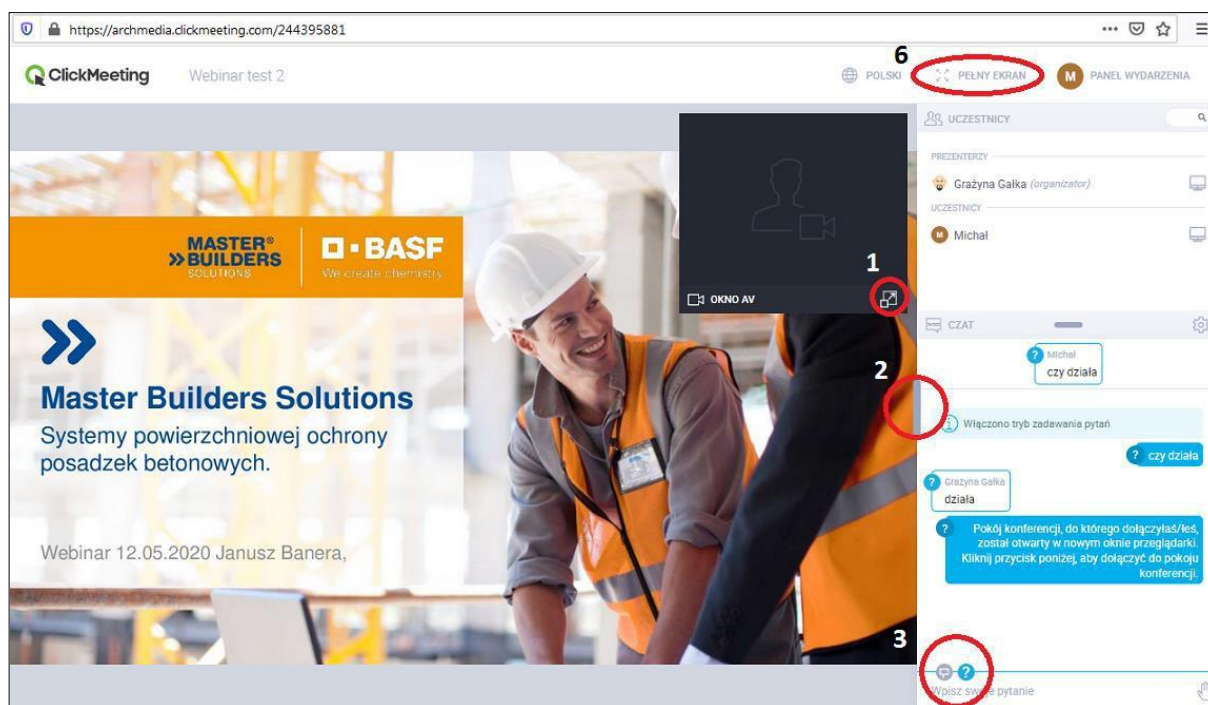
https://archmedia.clickmeeting.com/244395881

ClickMeeting Webinar test 2

POLSKI 6 PEŁNY EKRAN M PANEL WYDARZENIA

UCZESTNICY

PREZENTERZY

Grażyna Gałka (organizator)

UCZESTNICY

M Michał

MASTER® »BUILDERS SOLUTIONS

BASF We create chemistry

OKNO AV

1

»

Master Builders Solutions

Systemy powierzchniowej ochrony posadzek betonowych.

Webinar 12.05.2020 Janusz Banera,

CZAT

Michał
czy działa

2

Włączono tryb zadawania pytań

czy działa

Grażyna Gałka
działa

Pokój konferencji, do którego dołączyłaś/łeś, został otwarty w nowym oknie przeglądarki. Kliknij przycisk poniżej, aby dołączyć do pokoju konferencji.

3

Wpisz sw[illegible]e pytanie